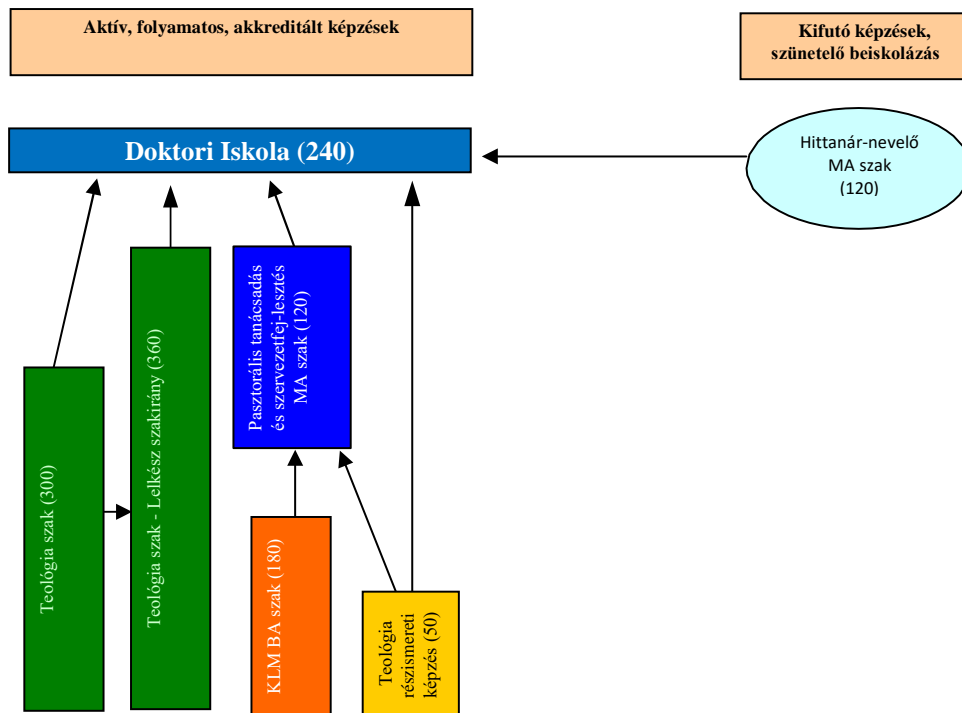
Aktív, folyamatos, akkreditált képzések

Kifutó képzések, szünetelő beiskolázás

Doktori Iskola (240)

Hittanár-nevelő MA szak (120)

Pasztorális tanácsadás és szervezetfej-lesztés MA szak (120)

Teológia szak - Lelkész szakirány (360)

Teológia szak (300)

KLM BA szak (180)

Teológia részismereti képzés (50)